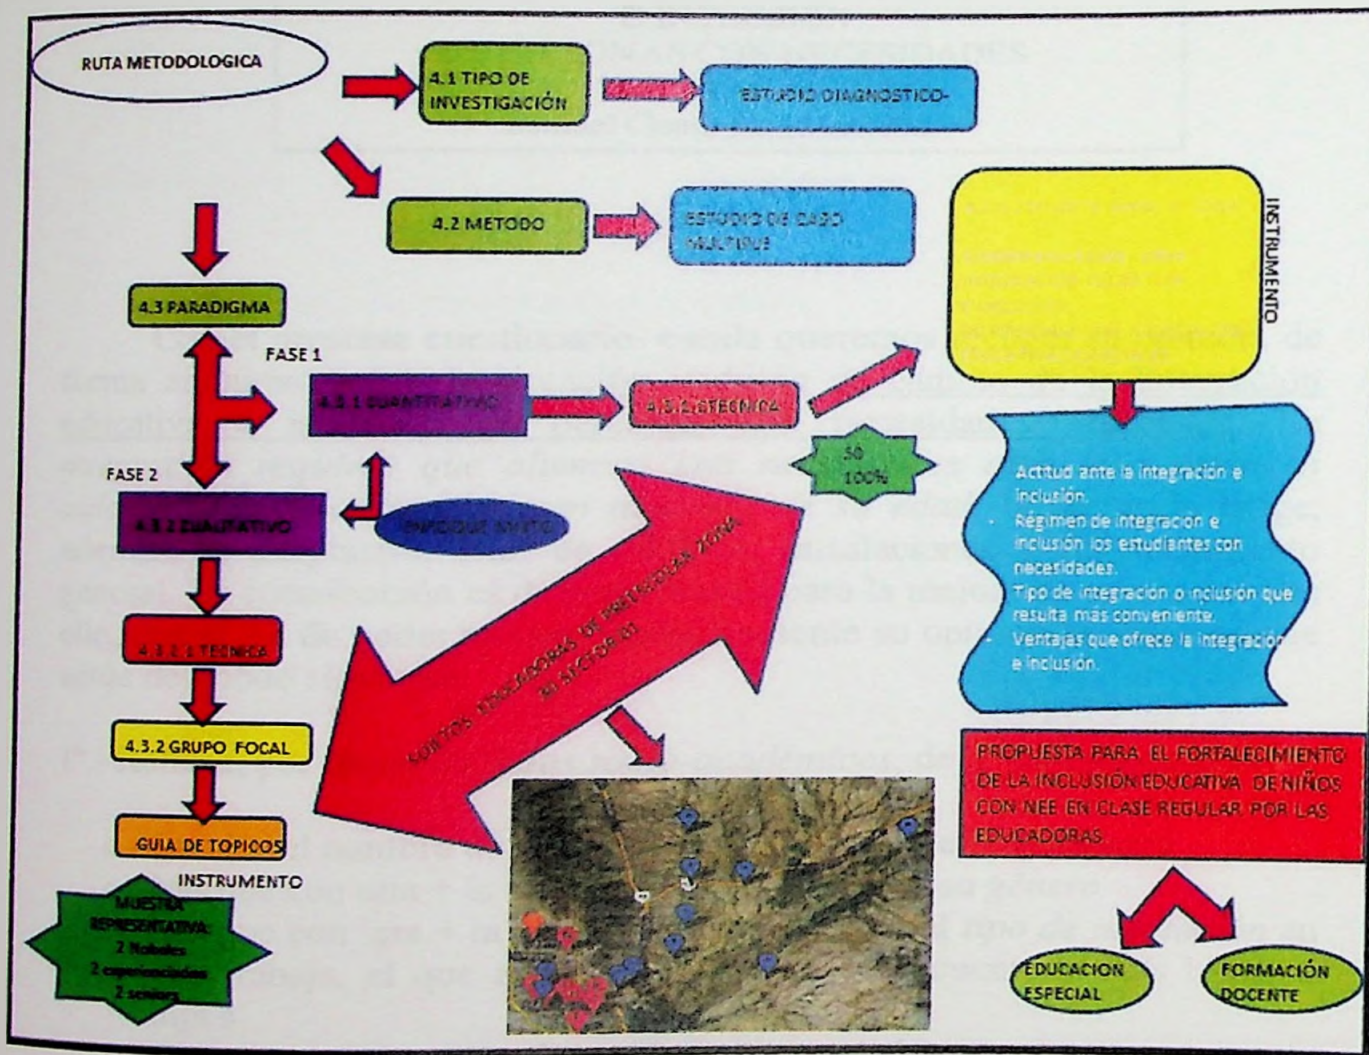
RUTA METODOLOGICA

4.1 TIPO DE INVESTIGACIÓN

ESTUDIO DIAGNOSTICO-

4.2 METODO

ESTUDIO DE CASO MULTIPLE

INSTRUMENTO

4.3 PARADIGMA

FASE 1

4.3.1 CUANTITATIVO

4.3.1.1 TECNICA

50 100%

FASE 2

4.3.2 CUALITATIVO

ENFOQUE MIXTO

SUJETOS EDUCADORAS DE PREESCOLAR ZONA 31 SECTOR 03

Actitud ante la integración e inclusión.
Régimen de integración e inclusión los estudiantes con necesidades.
Tipo de integración o inclusión que resulta más conveniente.
Ventajas que ofrece la integración e inclusión.

4.3.2.1 TECNICA

4.3.2 GRUPO FOCAL

GUIA DE TOPICOS

INSTRUMENTO

MUESTRA REPRESENTATIVA: 2 Noveles 2 experimentadas 2 seniors

PROPUESTA PARA EL FORTALECIMIENTO DE LA INCLUSIÓN EDUCATIVA DE NIÑOS CON NEE EN CLASE REGULAR POR LAS EDUCADORAS.

EDUCACION ESPECIAL

FORMACIÓN DOCENTE